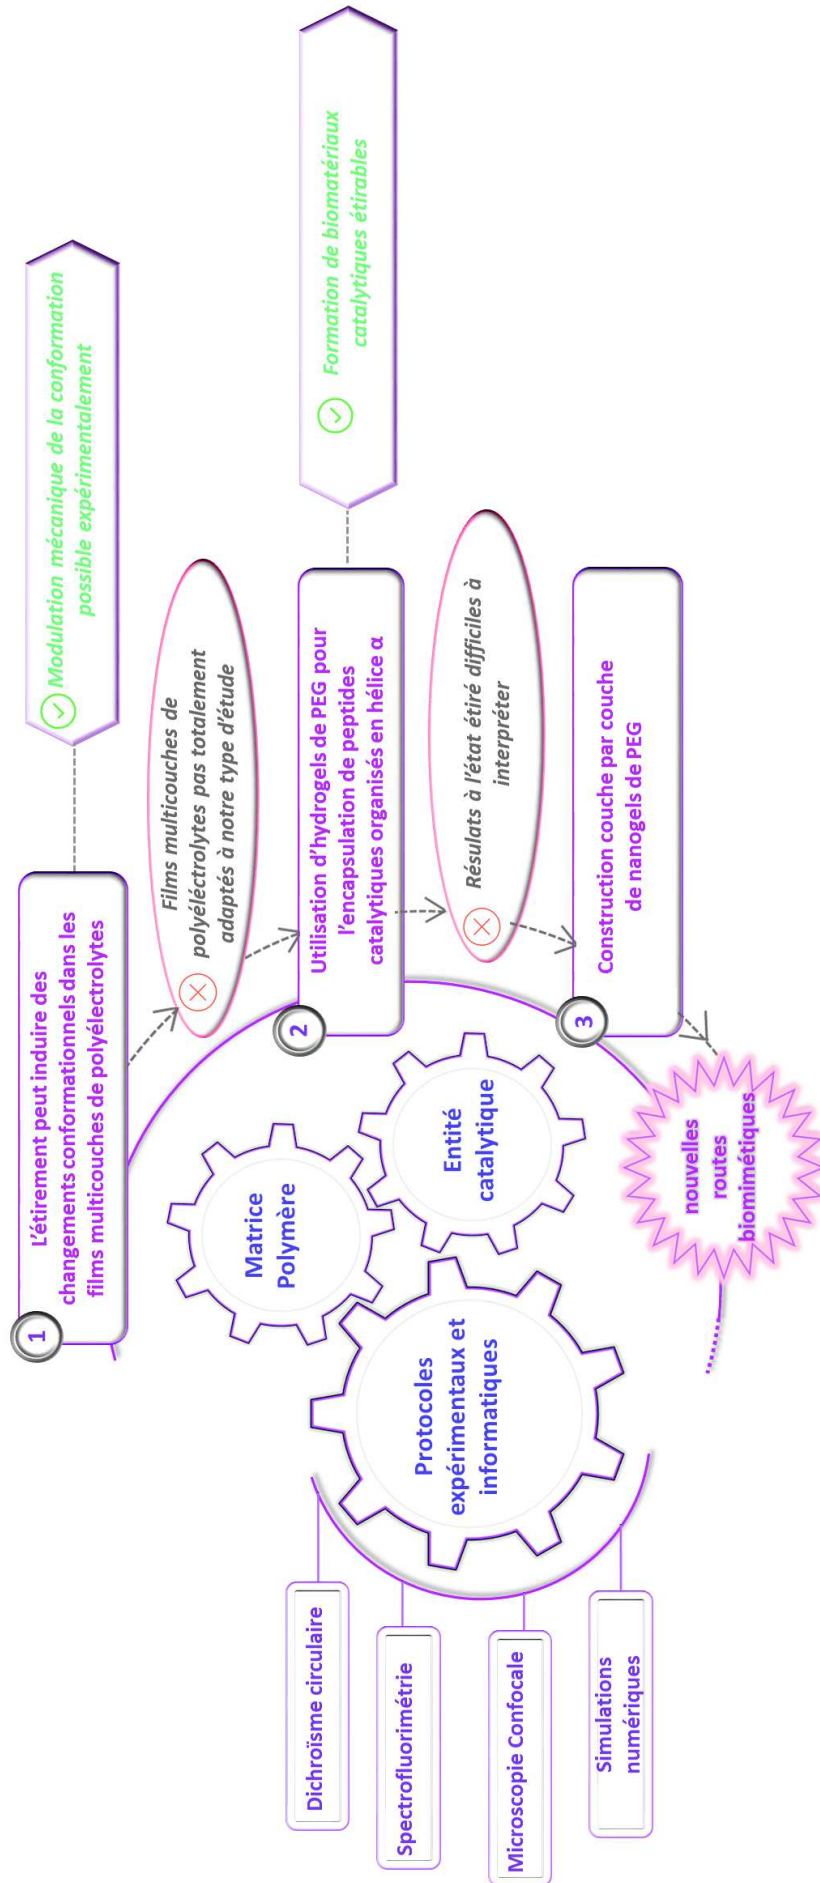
1

L'étirement peut induire des changements conformationnels dans les films multicouches de polyélectrolytes

Modulation mécanique de la conformation possible expérimentalement

Films multicouches de polyélectrolytes pas totalement adaptés à notre type d'étude

2

Utilisation d'hydrogels de PEG pour l'encapsulation de peptides catalytiques organisés en hélice α

Formation de biomatériaux catalytiques étirables

Résulats à l'état étiré difficiles à interpréter

3

Construction couche par couche de nanogels de PEG

nouvelles routes biomimétiques

Matrice Polymère

Entité catalytique

Protocoles expérimentaux et informatiques

Dichroïsme circulaire

Spectrofluorimétrie

Microscopie Confocale

Simulations numériques